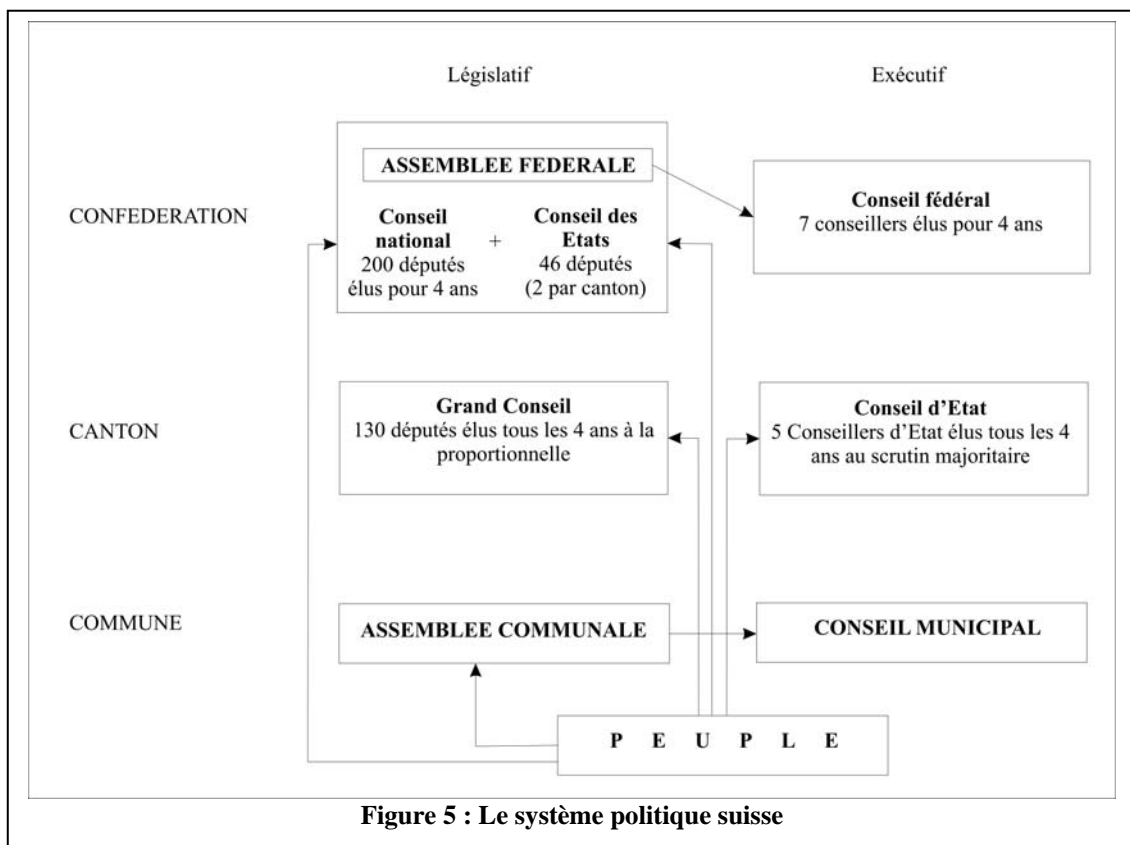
Législatif

Exécutif

CONFEDERATION

ASSEMBLEE FEDERALE

**Conseil national** 200 députés élus pour 4 ans

+

**Conseil des Etats** 46 députés (2 par canton)

**Conseil fédéral**
7 conseillers élus pour 4 ans

CANTON

**Grand Conseil**
130 députés élus tous les 4 ans à la proportionnelle

**Conseil d'Etat**
5 Conseillers d'Etat élus tous les 4 ans au scrutin majoritaire

COMMUNE

ASSEMBLEE COMMUNALE

CONSEIL MUNICIPAL

P E U P L E

**Figure 5 : Le système politique suisse**